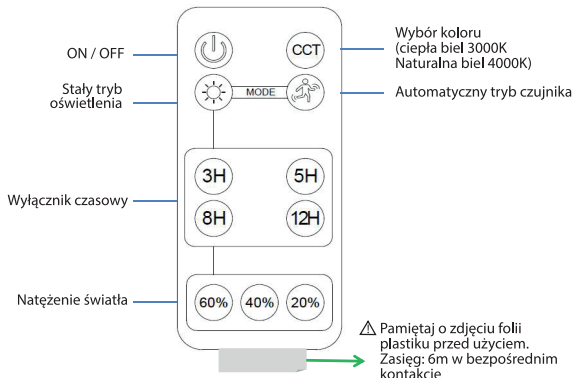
ON / OFF

CCT

Wybór koloru (ciepła biel 3000K Naturalna biel 4000K)

Stały tryb oświetlenia

MODE

Automatyczny tryb czujnika

Wyłącznik czasowy

3H

5H

8H

12H

Natężenie światła

60%

40%

20%

⚠ Pamiętaj o zdjęciu folii plastiku przed użyciem. Zasięg: 6m w bezpośrednim kontakcie